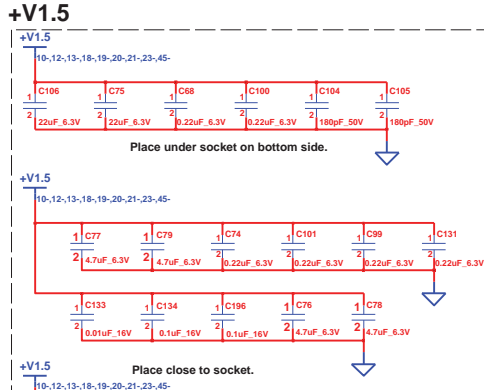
+V1.5

+V1.5

10-,12-,13-,18-,19-,20-,21-,23-,45-

1 C106 2 22uF_6.3V

1 C75 2 22uF_6.3V

1 C68 2 0.22uF_6.3V

1 C100 2 0.22uF_6.3V

1 C104 2 180pF_50V

1 C105 2 180pF_50V

Place under socket on bottom side.

+V1.5

10-,12-,13-,18-,19-,20-,21-,23-,45-

1 C77 2 4.7uF_6.3V

1 C79 2 4.7uF_6.3V

1 C74 2 0.22uF_6.3V

1 C101 2 0.22uF_6.3V

1 C99 2 0.22uF_6.3V

1 C131 2 0.22uF_6.3V

1 C133 2 0.01uF_16V

1 C134 2 0.1uF_16V

1 C196 2 0.1uF_16V

1 C76 2 4.7uF_6.3V

1 C78 2 4.7uF_6.3V

Place close to socket.

+V1.5

10-,12-,13-,18-,19-,20-,21-,23-,45-